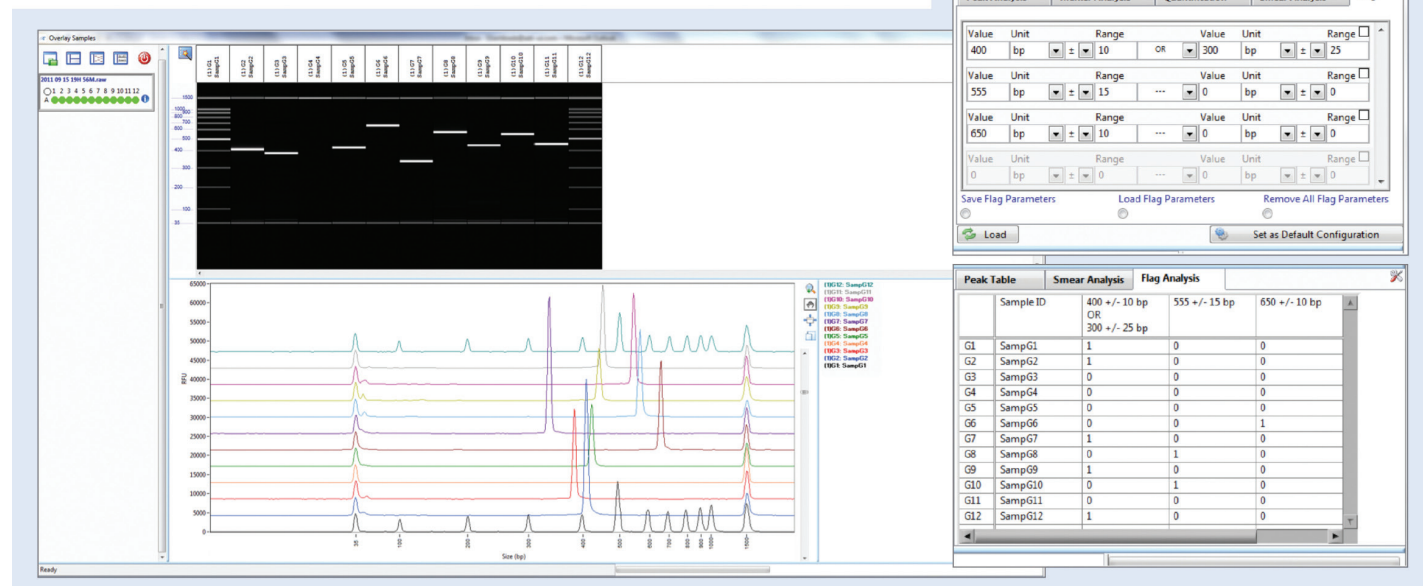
Overlay Samples

2011 09 15 19H 56M.raw

1 2 3 4 5 6 7 8 9 10 11 12
A

(1) G1 SampG1
(1) G2 SampG2
(1) G3 SampG3
(1) G4 SampG4
(1) G5 SampG5
(1) G6 SampG6
(1) G7 SampG7
(1) G8 SampG8
(1) G9 SampG9
(1) G10 SampG10
(1) G11 SampG11
(1) G12 SampG12

1500
1000
900
800
700
600
500
400
300
200
100
35

65000
60000
55000
50000
45000
40000
35000
30000
25000
20000
15000
10000
5000
0

RFU

35
100
200
300
400
500
600
700
800
900
1000
1500

Size (bp)

(1)G12: SampG12
(1)G11: SampG11
(1)G10: SampG10
(1)G9: SampG9
(1)G8: SampG8
(1)G7: SampG7
(1)G6: SampG6
(1)G5: SampG5
(1)G4: SampG4
(1)G3: SampG3
(1)G2: SampG2
(1)G1: SampG1

Ready

| Value | Unit | Range | | Value | Unit | Range |
|---|---|---|---|---|---|---|
| 400 | bp | ± 10 | OR | 300 | bp | ± 25 |
| 555 | bp | ± 15 | --- | 0 | bp | ± 0 |
| 650 | bp | ± 10 | --- | 0 | bp | ± 0 |
| 0 | bp | ± 0 | --- | 0 | bp | ± 0 |

Save Flag Parameters
Load Flag Parameters
Remove All Flag Parameters

Load
Set as Default Configuration

Peak Table
Smear Analysis
Flag Analysis

| | Sample ID | 400 +/- 10 bp OR 300 +/- 25 bp | 555 +/- 15 bp | 650 +/- 10 bp |
|---|---|---|---|---|
| G1 | SampG1 | 1 | 0 | 0 |
| G2 | SampG2 | 1 | 0 | 0 |
| G3 | SampG3 | 0 | 0 | 0 |
| G4 | SampG4 | 0 | 0 | 0 |
| G5 | SampG5 | 0 | 0 | 0 |
| G6 | SampG6 | 0 | 0 | 1 |
| G7 | SampG7 | 1 | 0 | 0 |
| G8 | SampG8 | 0 | 1 | 0 |
| G9 | SampG9 | 1 | 0 | 0 |
| G10 | SampG10 | 0 | 1 | 0 |
| G11 | SampG11 | 0 | 0 | 0 |
| G12 | SampG12 | 1 | 0 | 0 |